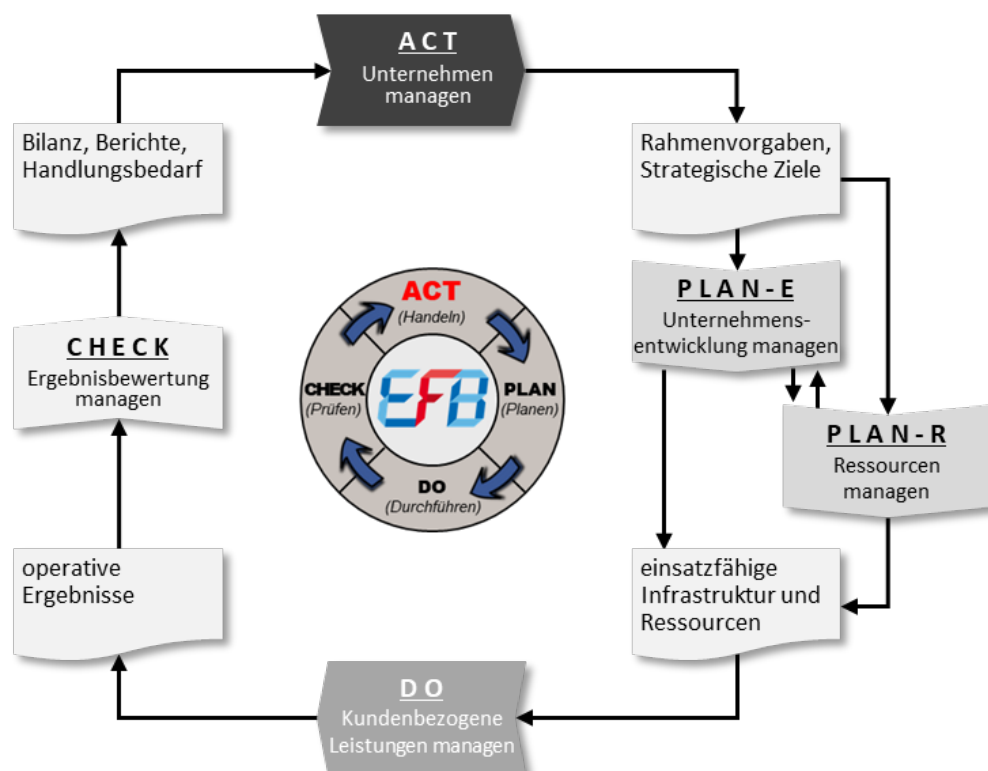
ACT
Unternehmen managen

Rahmenvorgaben, Strategische Ziele

PLAN-E
Unternehmensentwicklung managen

PLAN-R
Ressourcen managen

einsatzfähige Infrastruktur und Ressourcen

DO
Kundenbezogene Leistungen managen

operative Ergebnisse

CHECK
Ergebnisbewertung managen

Bilanz, Berichte, Handlungsbedarf

ACT
(Handeln)

PLAN
(Planen)

DO
(Durchführen)

CHECK
(Prüfen)

EFB